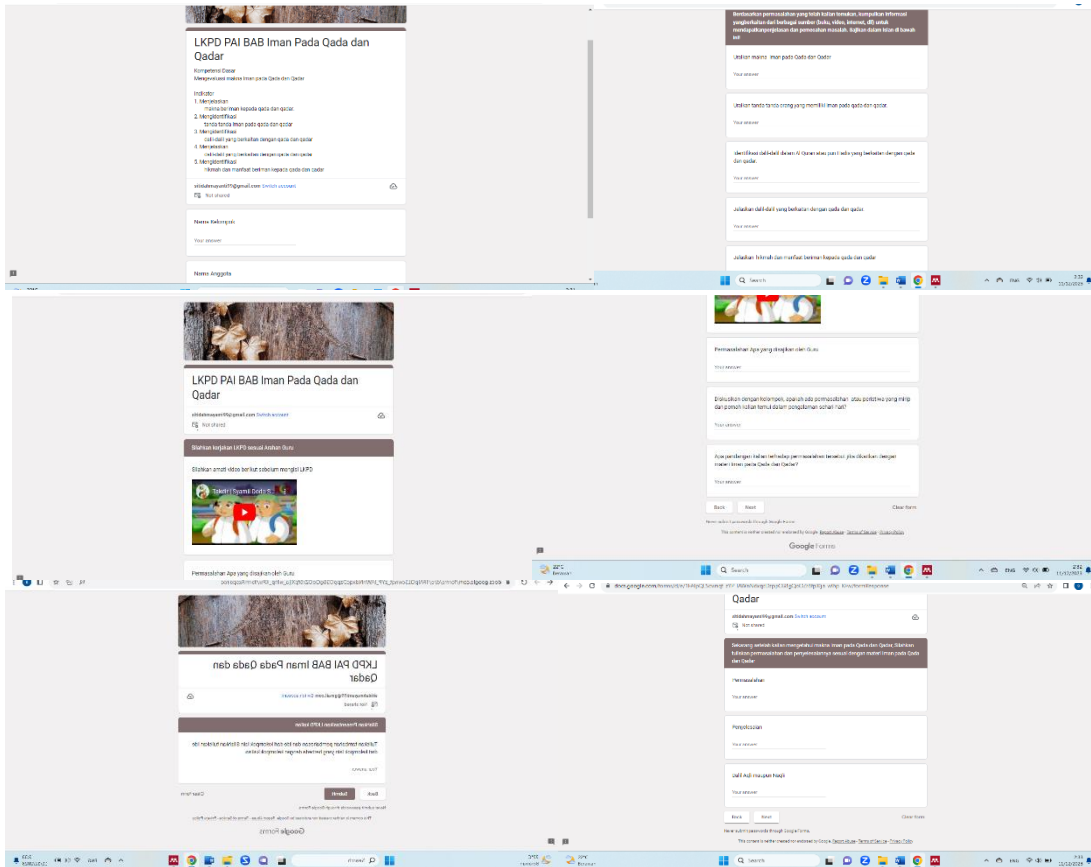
LKPD PAI BAB Iman Pada Qada dan Qadar

Kompetensi Dasar
Mengevaluasi makna iman pada Qada dan Qadar

Indikator
1. Menjelaskan makna beriman kepada qada dan qadar
2. Mengidentifikasi tanda-tanda iman pada qada dan qadar
3. Mengidentifikasi dalil-dalil yang berkaitan dengan qada dan qadar
4. Menjelaskan dalil-dalil yang berkaitan dengan qada dan qadar
5. Mengidentifikasi hikmah dan manfaat beriman kepada qada dan qadar

Switch account
Not shared

Nama Kelompok
Your answer

Nama Anggota

Berdasarkan permasalahan yang telah kalian temukan, kumpulkan informasi yang berkaitan dari berbagai sumber (buku, video, internet, dll) untuk mendapatkan penjelasan dan pemecahan masalah. Sajikan dalam isian di bawah ini!

Uraikan makna iman pada Qada dan Qadar
Your answer

Uraikan tanda-tanda orang yang memiliki iman pada qada dan qadar
Your answer

Identifikasi dalil-dalil dalam Al Quran atau pun hadis yang berkaitan dengan qada dan qadar.
Your answer

Jelaskan dalil-dalil yang berkaitan dengan qada dan qadar
Your answer

Jelaskan hikmah dan manfaat beriman kepada qada dan qadar

Search

LKPD PAI BAB Iman Pada Qada dan Qadar

Switch account
Not shared

Silahkan kerjakan LKPD sesuai Arahan Guru

Silahkan amati video berikut sebelum mengisi LKPD

Takdir | Syamil Dodo S...

Permasalahan Apa yang disajikan oleh Guru

Permasalahan Apa yang disajikan oleh Guru
Your answer

Diskusikan dengan kelompok, apakah ada permasalahan atau peristiwa yang mirip dan pernah kalian temui dalam pengalaman sehari-hari?
Your answer

Apa pandangan kalian terhadap permasalahan tersebut jika dikaitkan dengan materi Iman pada Qada dan Qadar?
Your answer

Back Next Clear form
Never submit passwords through Google Forms.
This content is neither created nor endorsed by Google. Report Abuse - Terms of Service - Privacy Policy
Google Forms

Search

docs.google.com/forms

LKPD PAI BAB Iman Pada Qada dan Qadar

Switch account
Not shared

Silahkan Presentasikan LKPD kalian

Tuliskan tanggapan pembaharuan dan ide dari hasil kelompok lain! Silahkan tuliskan ide dari kelompok lain yang berbeda dengan kelompok kalian.
Your answer

Back Submit Clear form
Never submit passwords through Google Forms.
This content is neither created nor endorsed by Google. Report Abuse - Terms of Service - Privacy Policy
Google Forms

Search

Qadar

Switch account
Not shared

Seorang setelah kalian mengetahui makna iman pada Qada dan Qadar, Silahkan tuliskan permasalahan dan penyelesaiannya sesuai dengan materi Iman pada Qada dan Qadar

Permasalahan
Your answer

Penyelesaian
Your answer

Dalil Aqli maupun Naqli
Your answer

Back Next Clear form
Never submit passwords through Google Forms.
This content is neither created nor endorsed by Google. Report Abuse - Terms of Service - Privacy Policy

Search